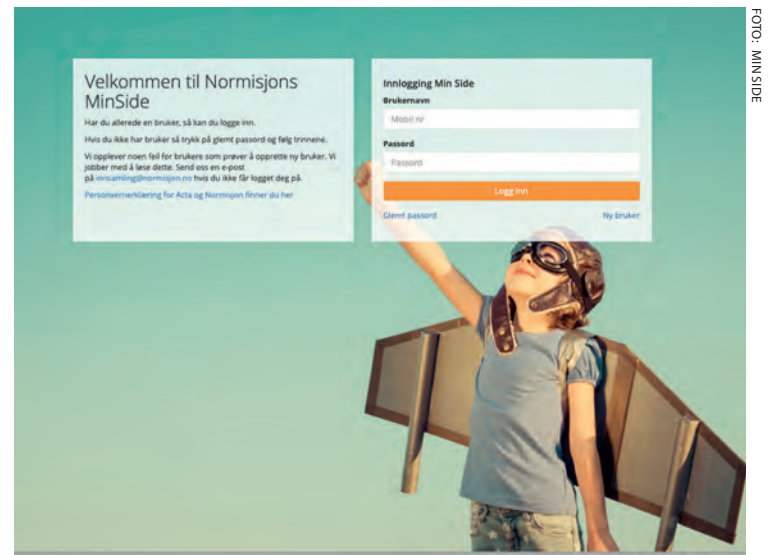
FOTO: MIN SIDE

Velkommen til Normisjons MinSide

Har du allerede en bruker, så kan du logge inn.

Hvis du ikke har bruker så trykk på glemt passord og følg trinnene.

Vi opplever noen feil for brukere som prøver å opprette ny bruker. Vi jobber med å løse dette. Send oss en e-post på minsamling@normisjon.no hvis du ikke får logget deg på.

Personvernerklæring for Acta og Normisjon finner du her

Innlogging Min Side

Brukernavn

Mobil nr

Passord

Passord

Logg inn

Glemt passord

Ny bruker